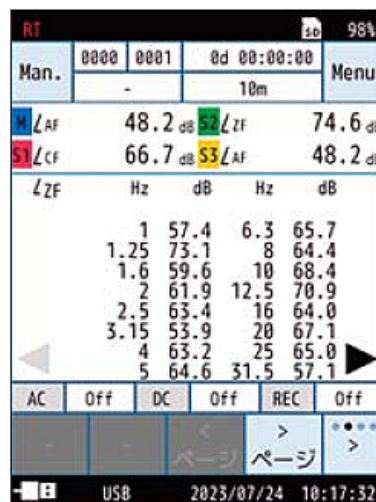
RT SD 98%

Man. 0000 0001 0d 00:00:00 Menu
- 10m

M $L_{AF}$ 48.2 dB S2 $L_{ZF}$ 74.6 dB
S1 $L_{CF}$ 66.7 dB S3 $L_{AF}$ 48.2 dB

| $L_{ZF}$ Hz | dB | Hz | dB |
|---|---|---|---|
| 1 | 57.4 | 6.3 | 65.7 |
| 1.25 | 73.1 | 8 | 64.4 |
| 1.6 | 59.6 | 10 | 68.4 |
| 2 | 61.9 | 12.5 | 70.9 |
| 2.5 | 63.4 | 16 | 64.0 |
| 3.15 | 53.9 | 20 | 67.1 |
| 4 | 63.2 | 25 | 65.0 |
| 5 | 64.6 | 31.5 | 57.1 |

AC Off DC Off REC Off

- - < ページ > ページ

USB 2023/07/24 10:17:32